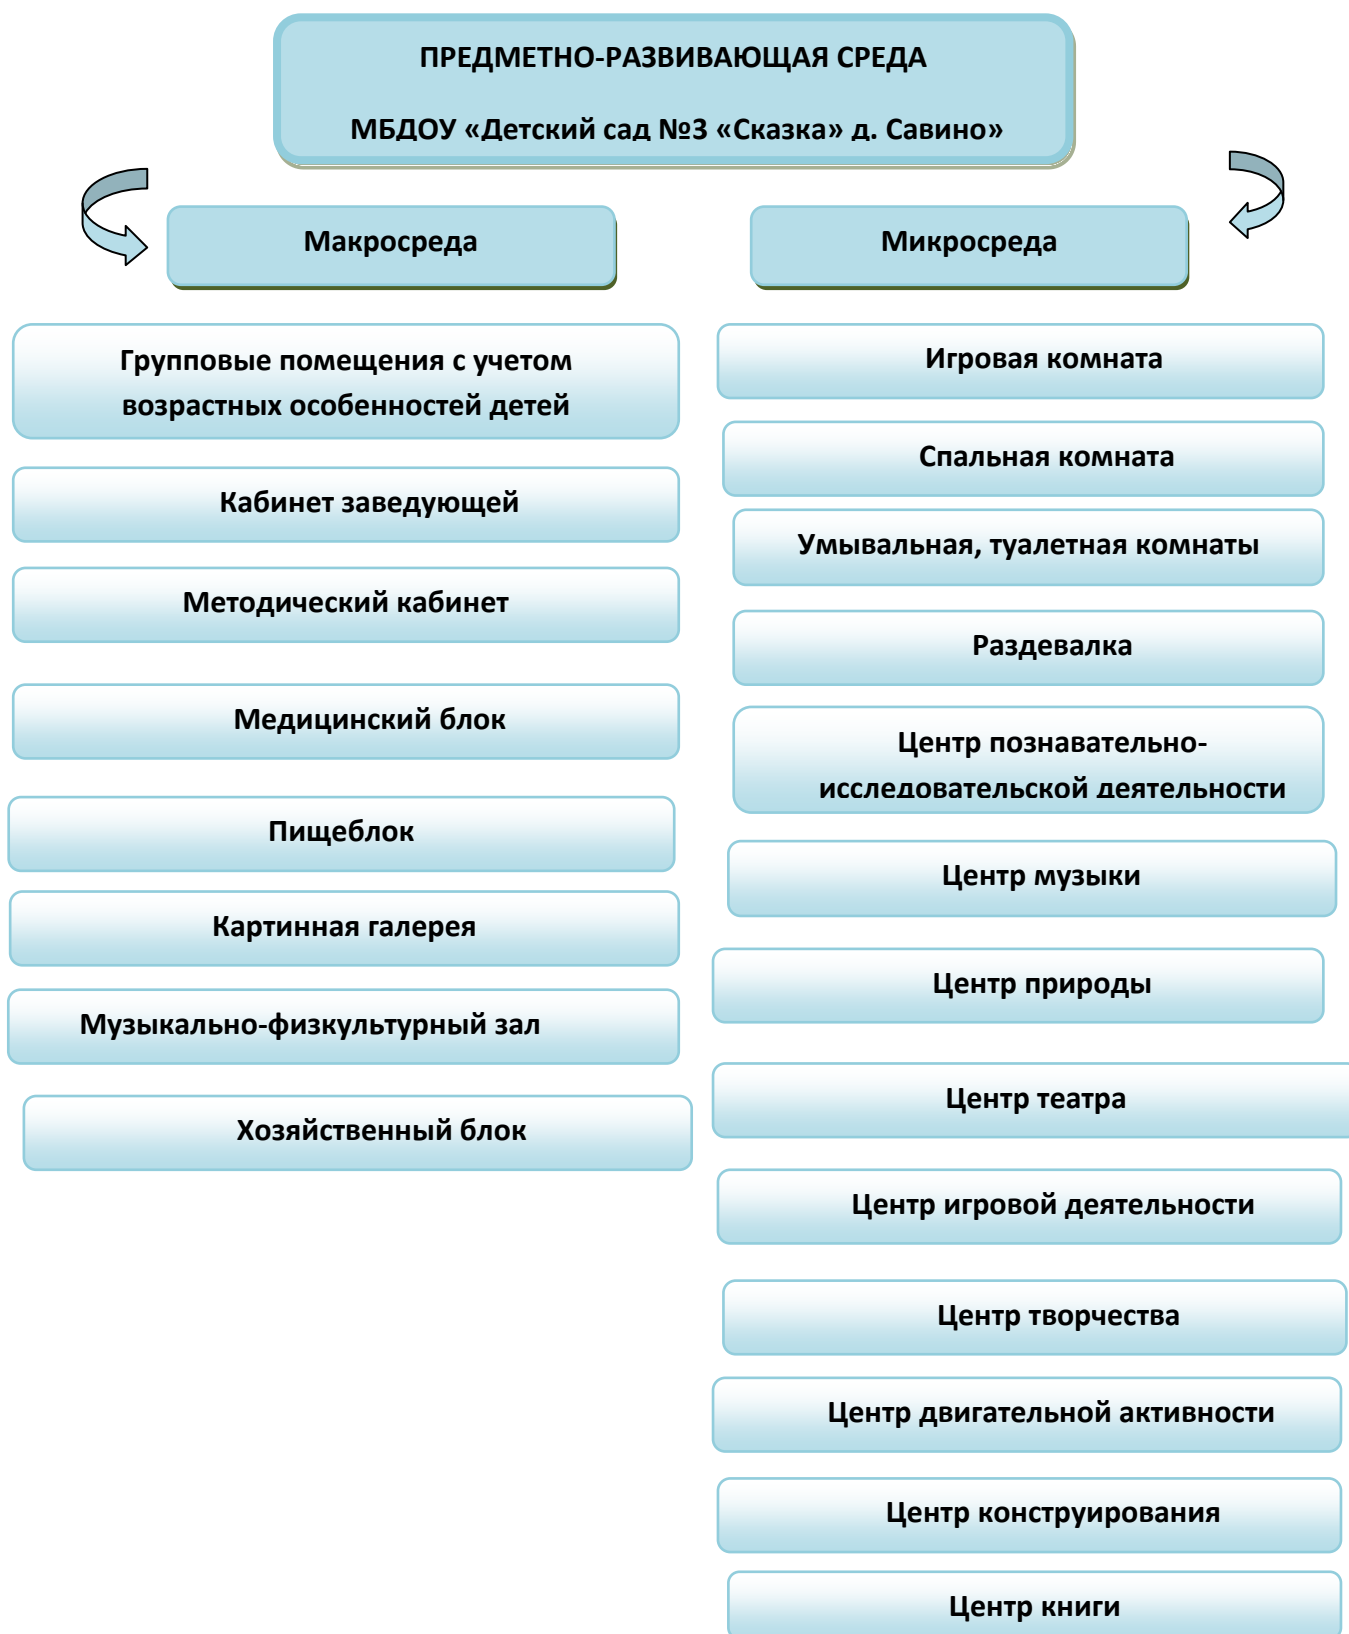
ПРЕДМЕТНО-РАЗВИВАЮЩАЯ СРЕДА

МБДОУ «Детский сад №3 «Сказка» д. Савино»

Макросреда

Групповые помещения с учетом возрастных особенностей детей

Кабинет заведующей

Методический кабинет

Медицинский блок

Пищеблок

Картинная галерея

Музыкально-физкультурный зал

Хозяйственный блок

Микросреда

Игровая комната

Спальная комната

Умывальная, туалетная комнаты

Раздевалка

Центр познавательно-исследовательской деятельности

Центр музыки

Центр природы

Центр театра

Центр игровой деятельности

Центр творчества

Центр двигательной активности

Центр конструирования

Центр книги